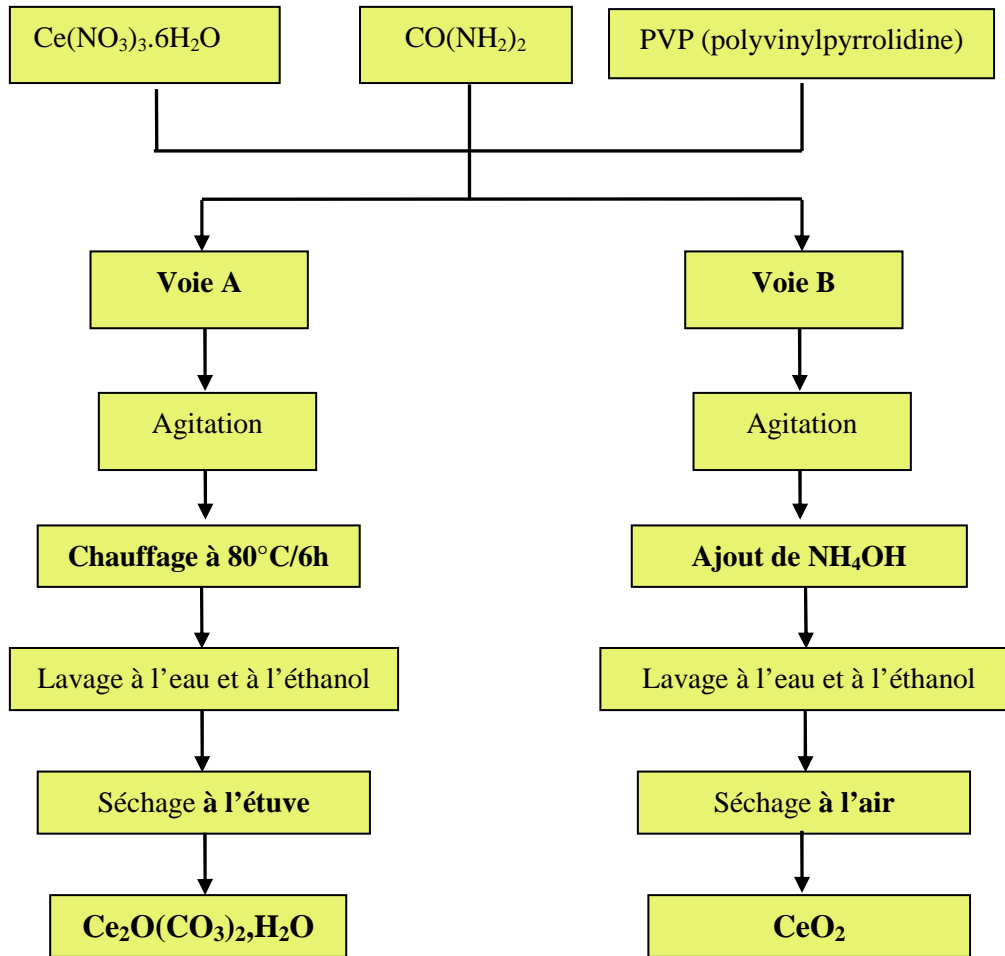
$Ce(NO_3)_3.6H_2O$

$CO(NH_2)_2$

PVP (polyvinylpyrrolidine)

Voie A

Agitation

Chauffage à 80°C/6h

Lavage à l'eau et à l'éthanol

Séchage à l'étuve

$Ce_2O(CO_3)_2,H_2O$

Voie B

Agitation

Ajout de $NH_4OH$

Lavage à l'eau et à l'éthanol

Séchage à l'air

$CeO_2$